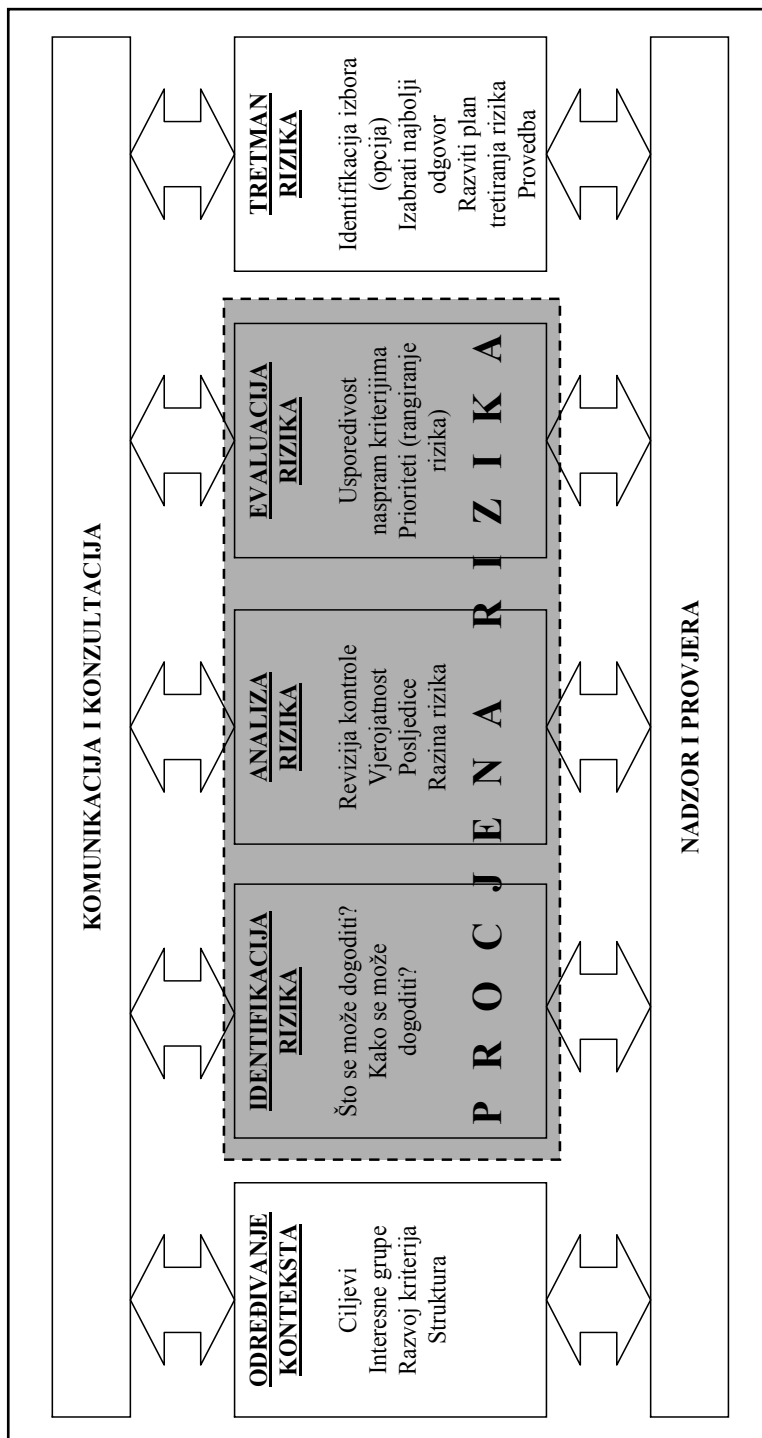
KOMUNIKACIJA I KONZULTACIJA

ODREĐIVANJE KONTEKSTA

Ciljevi
Interesne grupe
Razvoj kriterija
Struktura

IDENTIFIKACIJA RIZIKA

Što se može dogoditi?
Kako se može dogoditi?

ANALIZA RIZIKA

Revizija kontrole
Vjerojatnost
Posljedice
Razina rizika

EVALUACIJA RIZIKA

Usporedivost naspram kriterijima
Prioriteti (rangiranje rizika)

P R O C J E N A R I Z I K A

TRETMAN RIZIKA

Identifikacija izbora (opcija)
Izabrati najbolji odgovor
Razviti plan tretiranja rizika
Provedba

NADZOR I PROVJERA